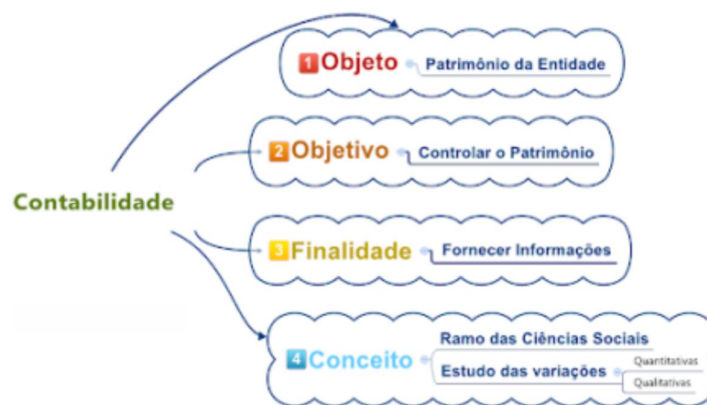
Contabilidade

1 Objeto
Patrimônio da Entidade

2 Objetivo
Controlar o Patrimônio

3 Finalidade
Fornecer Informações

4 Conceito
Ramo das Ciências Sociais
Estudo das variações
Quantitativas
Qualitativas